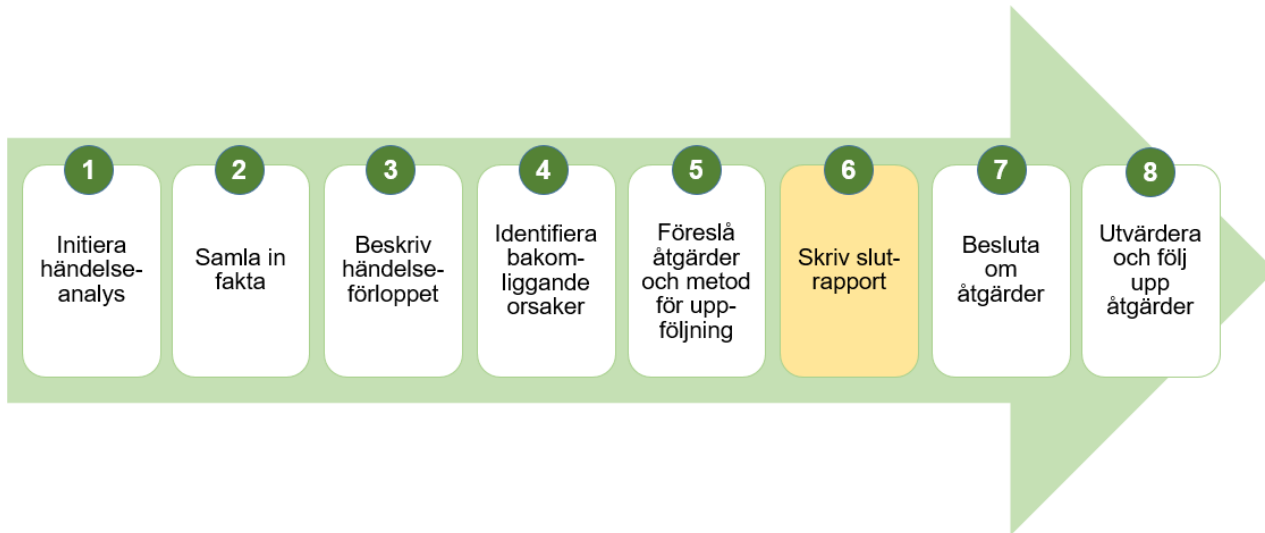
1
Initiera händelseanalys

2
Samla in fakta

3
Beskriv händelseförloppet

4
Identifiera bakomliggande orsaker

5
Föreslå åtgärder och metod för uppföljning

6
Skriv slutrapport

7
Besluta om åtgärder

8
Utvärdera och följ upp åtgärder